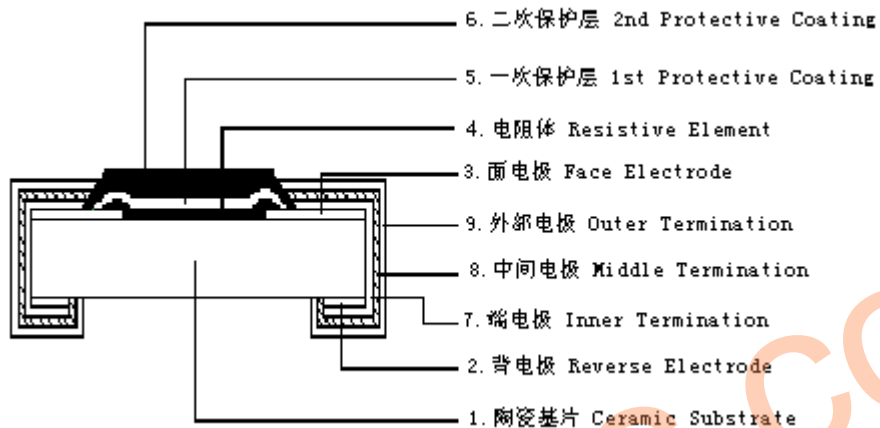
6. 二次保护层 2nd Protective Coating

5. 一次保护层 1st Protective Coating

4. 电阻体 Resistive Element

3. 面电极 Face Electrode

9. 外部电极 Outer Termination

8. 中间电极 Middle Termination

7. 端电极 Inner Termination

2. 背电极 Reverse Electrode

1. 陶瓷基片 Ceramic Substrate